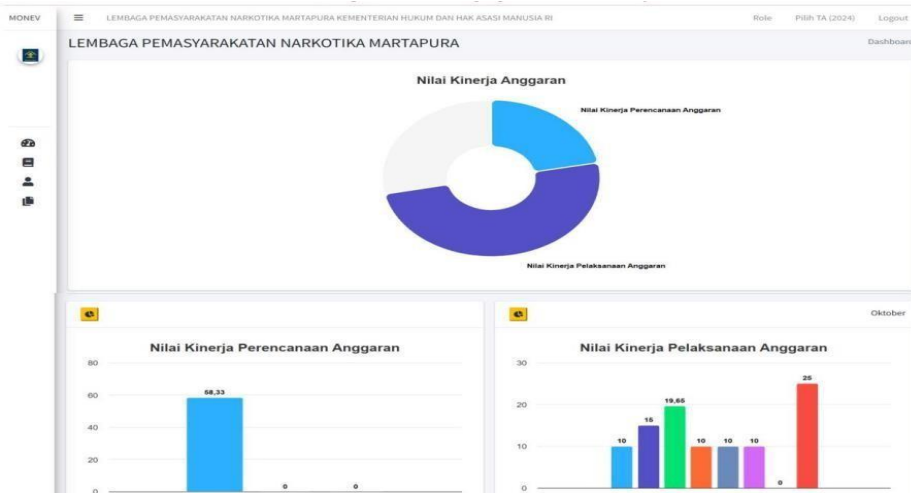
MONEV

LEMBAGA PEMASYARAKATAN NARKOTIKA MARTAPURA KEMENTERIAN HUKUM DAN HAK ASASI MANUSIA RI

Role Pilih TA (2024) Logout

LEMBAGA PEMASYARAKATAN NARKOTIKA MARTAPURA

Dashboar

Nilai Kinerja Anggaran

Nilai Kinerja Perencanaan Anggaran

Nilai Kinerja Pelaksanaan Anggaran

Oktober

Nilai Kinerja Perencanaan Anggaran

80
60
40
20
0

58,33
0
0

Nilai Kinerja Pelaksanaan Anggaran

30
20
10
0

10
15
19,65
10
10
10
0
25